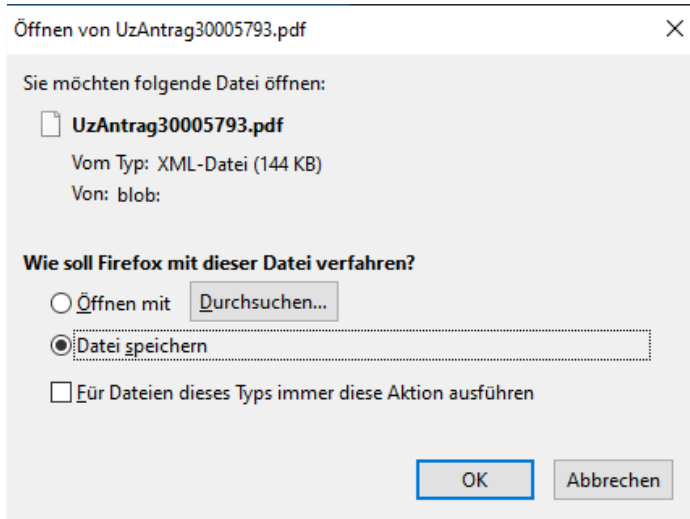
Öffnen von UzAntrag30005793.pdf ×

Sie möchten folgende Datei öffnen:

UzAntrag30005793.pdf

Vom Typ: XML-Datei (144 KB)

Von: blob:

Wie soll Firefox mit dieser Datei verfahren?

Öffnen mit Durchsuchen...

Datei speichern

Für Dateien dieses Typs immer diese Aktion ausführen

OK Abbrechen